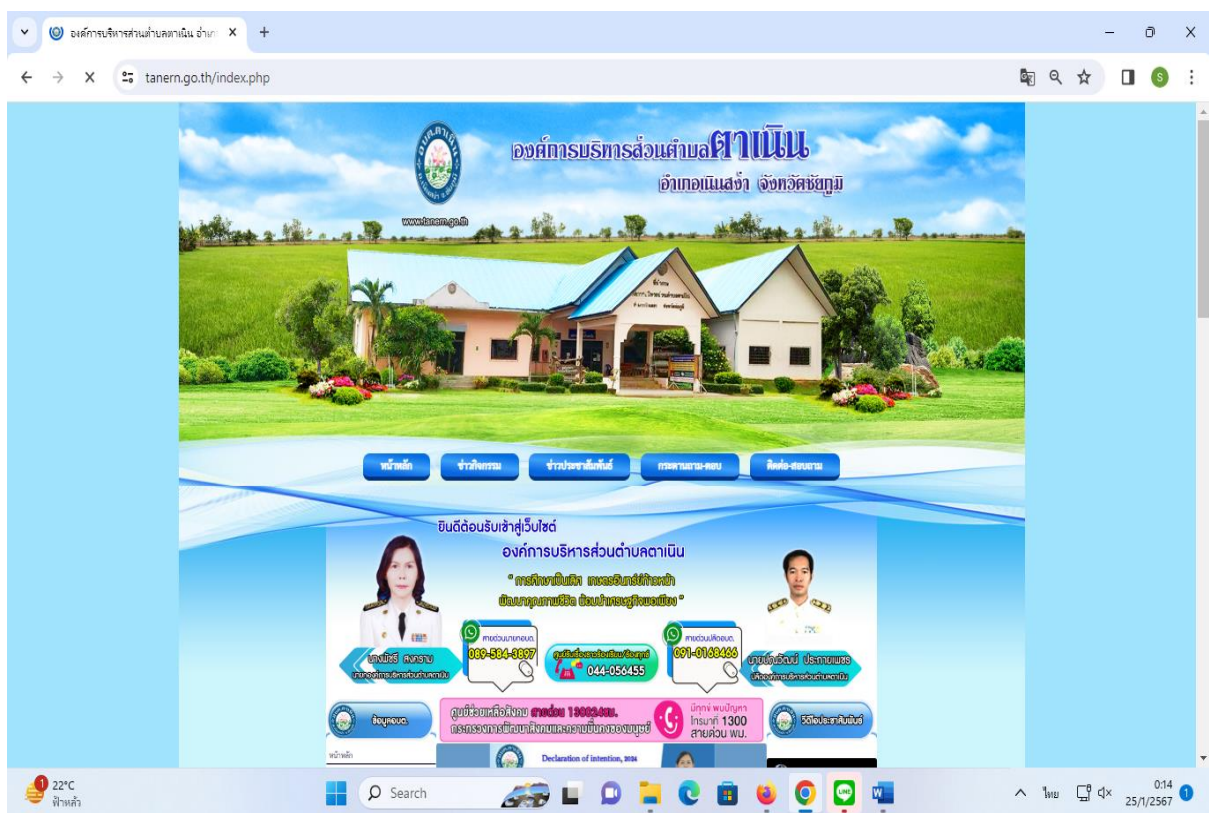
องค์การบริหารส่วนตำบลตาเนิน อำเภ ×
+
tanern.go.th/index.php

องค์การบริหารส่วนตำบลตาเนิน
อำเภอเนินสง่า จังหวัดชัยภูมิ
www.tanern.go.th

หน้าหลัก
ข่าวกิจกรรม
ข่าวประชาสัมพันธ์
กระดานถาม-ตอบ
ติดต่อ-สอบถาม

ยินดีต้อนรับเข้าสู่เว็บไซต์
องค์การบริหารส่วนตำบลตาเนิน
" การศึกษาเป็นเลิศ เกษตรอินทรีย์ก้าวหน้า พัฒนาคุณภาพชีวิต ยึดเศรษฐกิจพอเพียง "

สายด่วนนายกอบต.
089-584-3897
ศูนย์รับเรื่องราวร้องเรียน/ร้องทุกข์
044-056455
สายด่วนปลัดอบต.
091-0168466
นางพิชรี สงคราม
นายกองค์การบริหารส่วนตำบลตาเนิน
นายบัญชวัฒน์ ประกายเพชร
ปลัดองค์การบริหารส่วนตำบลตาเนิน

ข้อมูลอบต.
ศูนย์ช่วยเหลือสังคม สายด่วน 1300 24ชม.
กระทรวงการพัฒนาสังคมและความมั่นคงของมนุษย์
มีทุกข์ พบปัญหา โทรมา 1300 สายด่วน พม.
วีดีโอประชาสัมพันธ์
หน้าหลัก
Declaration of intention, 2024

22°C
ฟ้าหลัว
Search
ไทย
0:14
25/1/2567